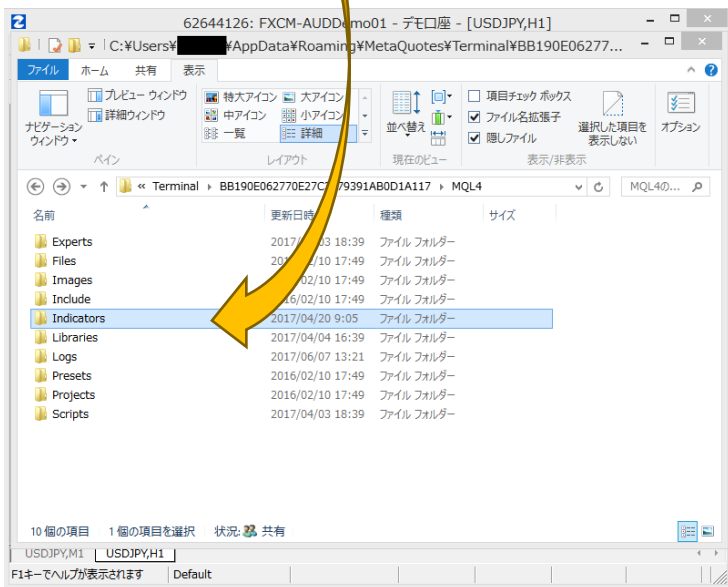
62644126: FXCM-AUDDemo01 - デモ口座 - [USDJPY,H1]

C:¥Users¥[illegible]¥AppData¥Roaming¥MetaQuotes¥Terminal¥BB190E06277...

ファイル　ホーム　共有　表示

ナビゲーション ウィンドウ
プレビュー ウィンドウ
詳細ウィンドウ
ペイン

特大アイコン　大アイコン
中アイコン　小アイコン
一覧　詳細
レイアウト

並べ替え
現在のビュー

項目チェック ボックス
ファイル名拡張子
隠しファイル
選択した項目を表示しない
表示/非表示

オプション

« Terminal › BB190E062770E27C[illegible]79391AB0D1A117 › MQL4

MQL4の...

| 名前 | 更新日時 | 種類 | サイズ |
|---|---|---|---|
| Experts | 2017/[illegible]/03 18:39 | ファイル フォルダー | |
| Files | 201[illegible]/10 17:49 | ファイル フォルダー | |
| Images | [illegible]/02/10 17:49 | ファイル フォルダー | |
| Include | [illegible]16/02/10 17:49 | ファイル フォルダー | |
| Indicators | 2017/04/20 9:05 | ファイル フォルダー | |
| Libraries | 2017/04/04 16:39 | ファイル フォルダー | |
| Logs | 2017/06/07 13:21 | ファイル フォルダー | |
| Presets | 2016/02/10 17:49 | ファイル フォルダー | |
| Projects | 2016/02/10 17:49 | ファイル フォルダー | |
| Scripts | 2017/04/03 18:39 | ファイル フォルダー | |

10 個の項目　1 個の項目を選択　状況: 共有

USDJPY,M1　USDJPY,H1

F1キーでヘルプが表示されます　Default